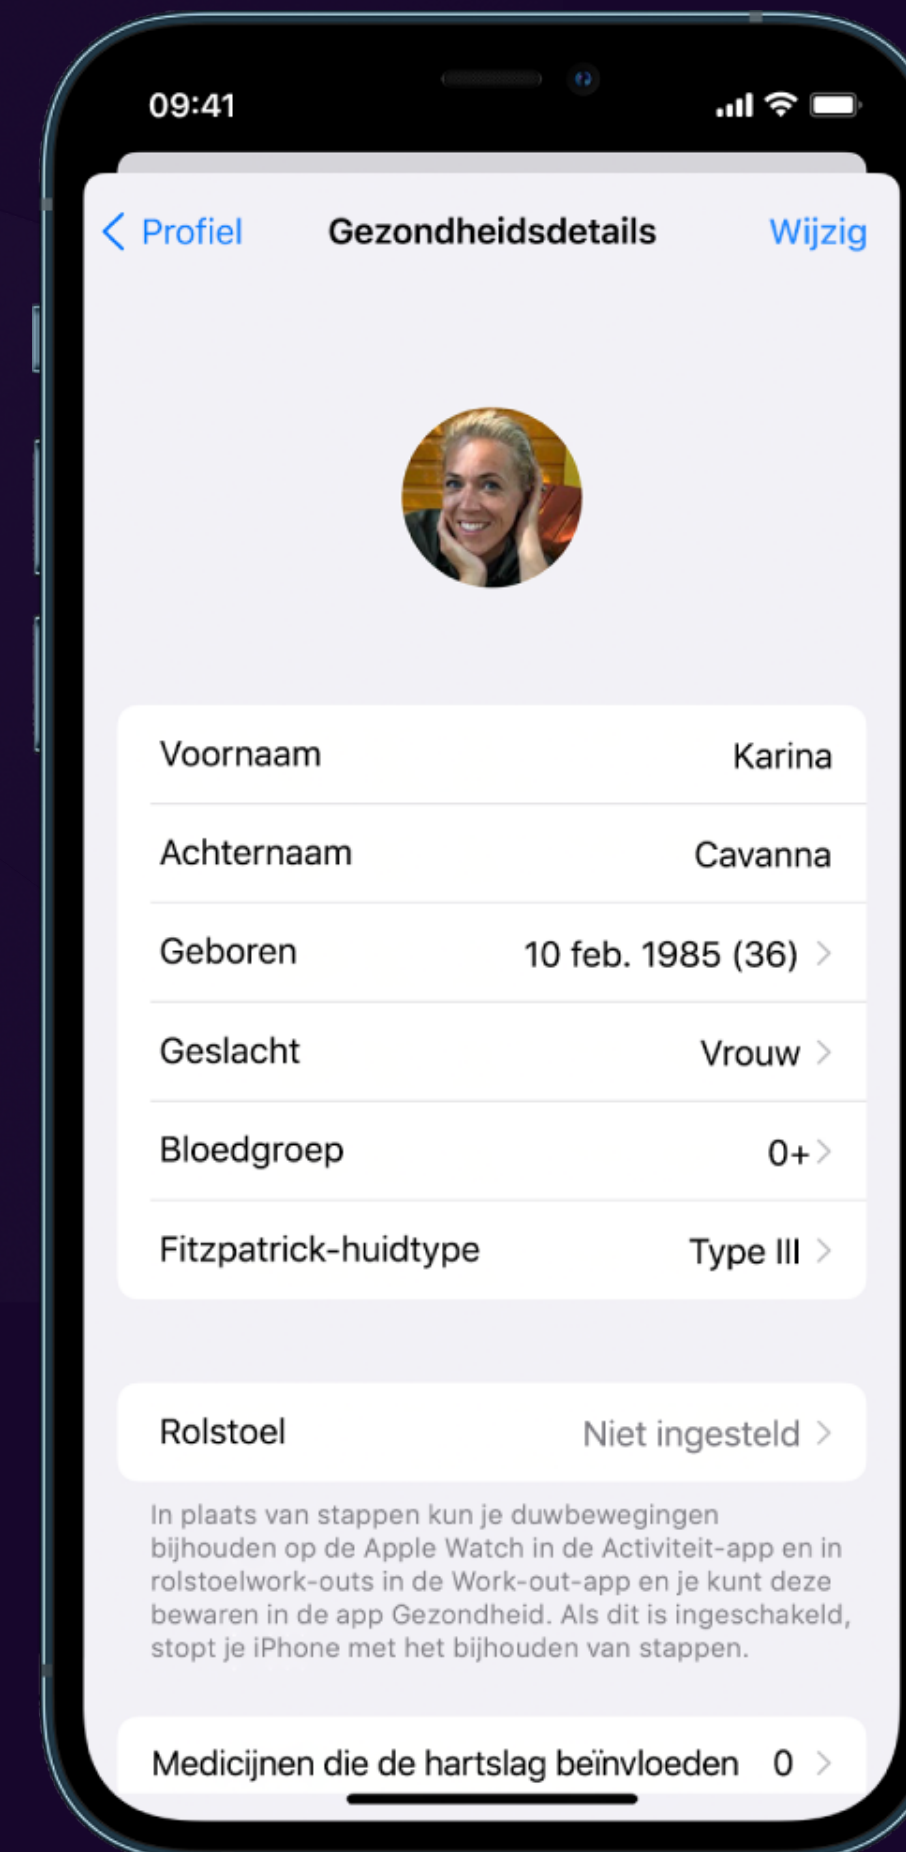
09:41

Profiel Gezondheidsdetails Wijzig

| | |
|---|---|
| Voornaam | Karina |
| Achternaam | Cavanna |
| Geboren | 10 feb. 1985 (36) |
| Geslacht | Vrouw |
| Bloedgroep | 0+ |
| Fitzpatrick-huidtype | Type III |

Rolstoel Niet ingesteld

In plaats van stappen kun je duwbewegingen bijhouden op de Apple Watch in de Activiteit-app en in rolstoelwork-outs in de Work-out-app en je kunt deze bewaren in de app Gezondheid. Als dit is ingeschakeld, stopt je iPhone met het bijhouden van stappen.

Medicijnen die de hartslag beïnvloeden 0